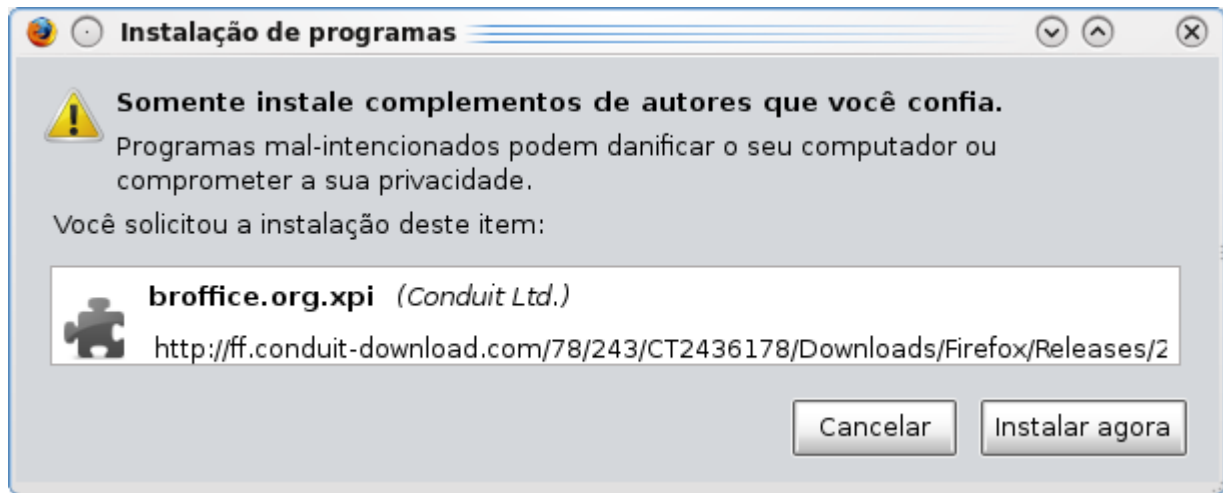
Instalação de programas

Somente instale complementos de autores que você confia.

Programas mal-intencionados podem danificar o seu computador ou comprometer a sua privacidade.

Você solicitou a instalação deste item:

broffice.org.xpi (Conduit Ltd.)

http://ff.conduit-download.com/78/243/CT2436178/Downloads/Firefox/Releases/2

Cancelar

Instalar agora